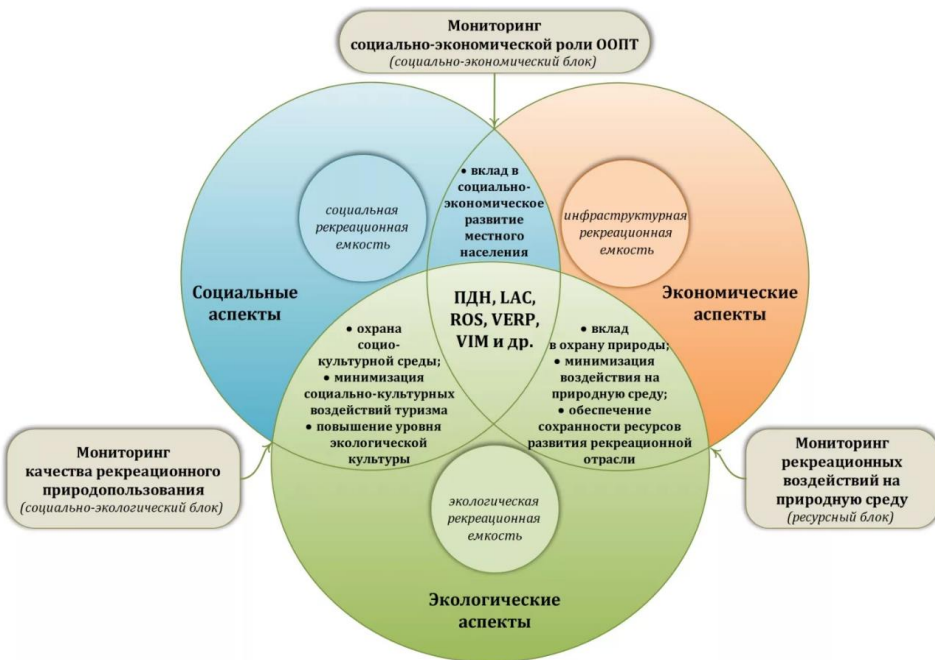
Мониторинг
социально-экономической роли ООПТ
(социально-экономический блок)

• вклад в социально-экономическое развитие местного населения

социальная рекреационная емкость

инфраструктурная рекреационная емкость

Социальные аспекты

ПДН, LAC, ROS, VERP, VIM и др.

Экономические аспекты

• охрана социо-культурной среды;
• минимизация социально-культурных воздействий туризма
• повышение уровня экологической культуры

• вклад в охрану природы;
• минимизация воздействия на природную среду;
• обеспечение сохранности ресурсов развития рекреационной отрасли

Мониторинг
качества рекреационного природопользования
(социально-экологический блок)

экологическая рекреационная емкость

Мониторинг
рекреационных воздействий на природную среду
(ресурсный блок)

Экологические аспекты